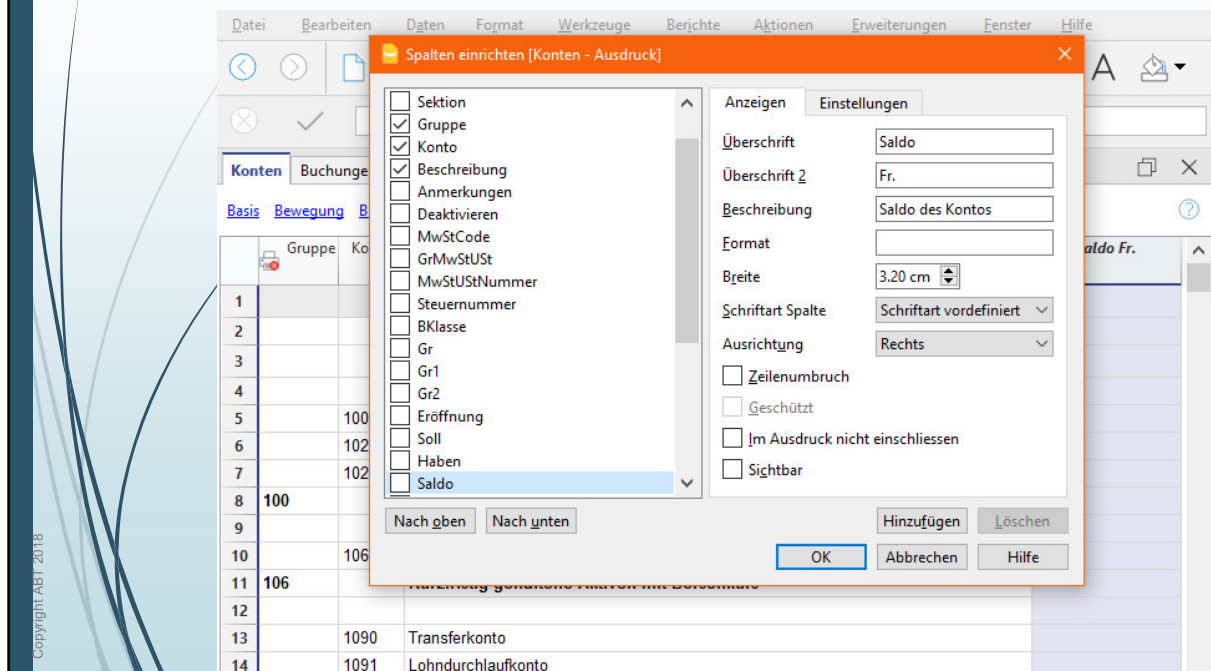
Datei Bearbeiten Daten Format Werkzeuge Berichte Aktionen Erweiterungen Fenster Hilfe

Spalten einrichten [Konten - Ausdruck]

Sektion
Gruppe
Konto
Beschreibung
Anmerkungen
Deaktivieren
MwStCode
GrMwStUSt
MwStUStNummer
Steuernummer
BKlasse
Gr
Gr1
Gr2
Eröffnung
Soll
Haben
Saldo

Nach oben
Nach unten

Anzeigen
Einstellungen

Überschrift: Saldo
Überschrift 2: Fr.
Beschreibung: Saldo des Kontos
Format
Breite: 3.20 cm
Schriftart Spalte: Schriftart vordefiniert
Ausrichtung: Rechts
Zeilenumbruch
Geschützt
Im Ausdruck nicht einschliessen
Sichtbar

Hinzufügen
Löschen
OK
Abbrechen
Hilfe

Konten Buchunge
Basis Bewegung B
Gruppe Ko
Saldo Fr.

| | Gruppe | Ko | |
|---|---|---|---|
| 1 | | | |
| 2 | | | |
| 3 | | | |
| 4 | | | |
| 5 | | 100 | |
| 6 | | 102 | |
| 7 | | 102 | |
| 8 | 100 | | |
| 9 | | | |
| 10 | | 106 | |
| 11 | 106 | | |
| 12 | | | |
| 13 | | 1090 | Transferkonto |
| 14 | | 1091 | Lohndurchlaufkonto |

Copyright ABT 2018